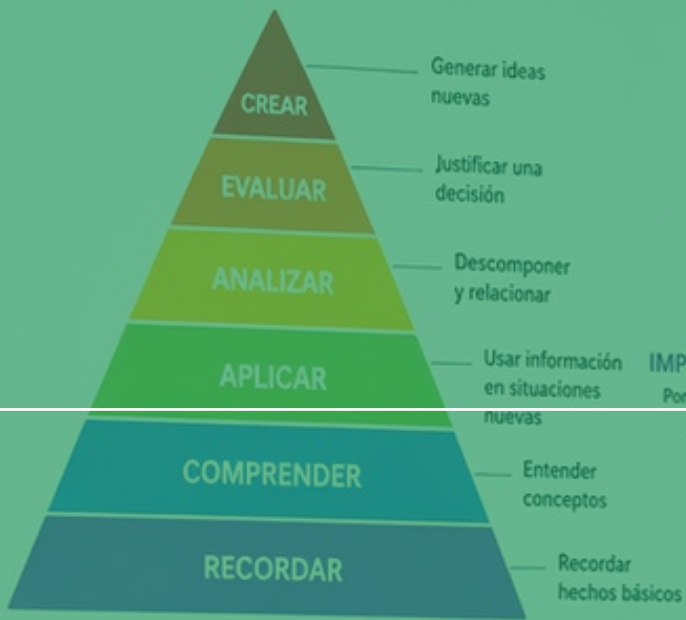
CREAR
Generar ideas nuevas

EVALUAR
Justificar una decisión

ANALIZAR
Descomponer y relacionar

APLICAR
Usar información en situaciones nuevas

IMP
Por

COMPRENDER
Entender conceptos

RECORDAR
Recordar hechos básicos